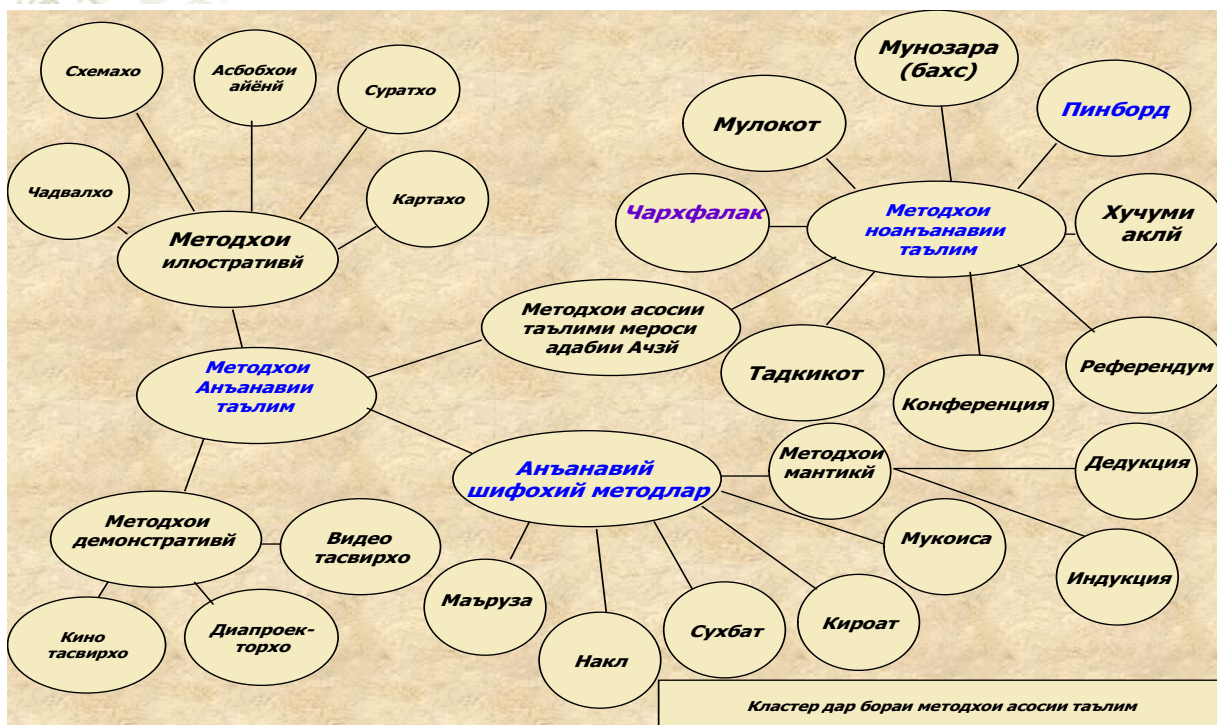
Схемахо

Асбобхои айёнй

Суратхо

Чадвалхо

Картахо

Методхои илюстративй

Мунозара (бахс)

Мулокот

Пинборд

Чархфалак

Методхои ноанъанавии таълим

Хучуми аклй

Методхои асосии таълими мероси адабии Ачзй

Методхои Анъанавии таълим

Тадкикот

Референдум

Конференция

Анъанавий шифохий методлар

Методхои мантикй

Дедукция

Методхои демонстративй

Видео тасвирхо

Мукоиса

Индукция

Маъруза

Кино тасвирхо

Диапроекторхо

Накл

Сухбат

Кироат

Кластер дар бораи методхои асосии таълим